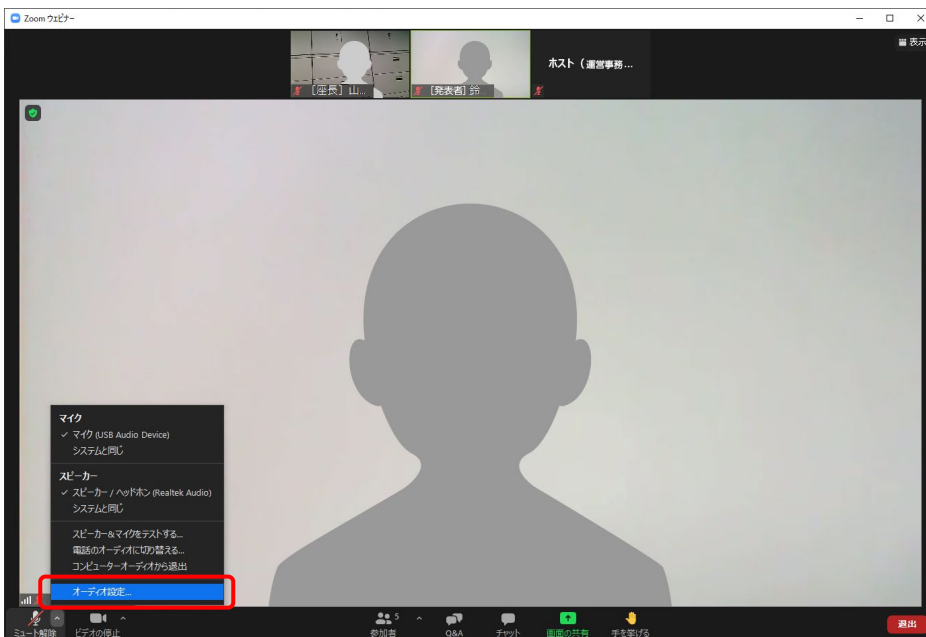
Zoom ウェビナー

[座長] 山...

[発表者] 鈴

ホスト（運営事務...

表示

マイク
✓ マイク (USB Audio Device)
システムと同じ

スピーカー
✓ スピーカー / ヘッドホン (Realtek Audio)
システムと同じ

スピーカー＆マイクをテストする...
電話のオーディオに切り替える...
コンピューターオーディオから退出

オーディオ設定...

ミュート解除　ビデオの停止　5 参加者　Q&A　チャット　画面の共有　手を挙げる　退出